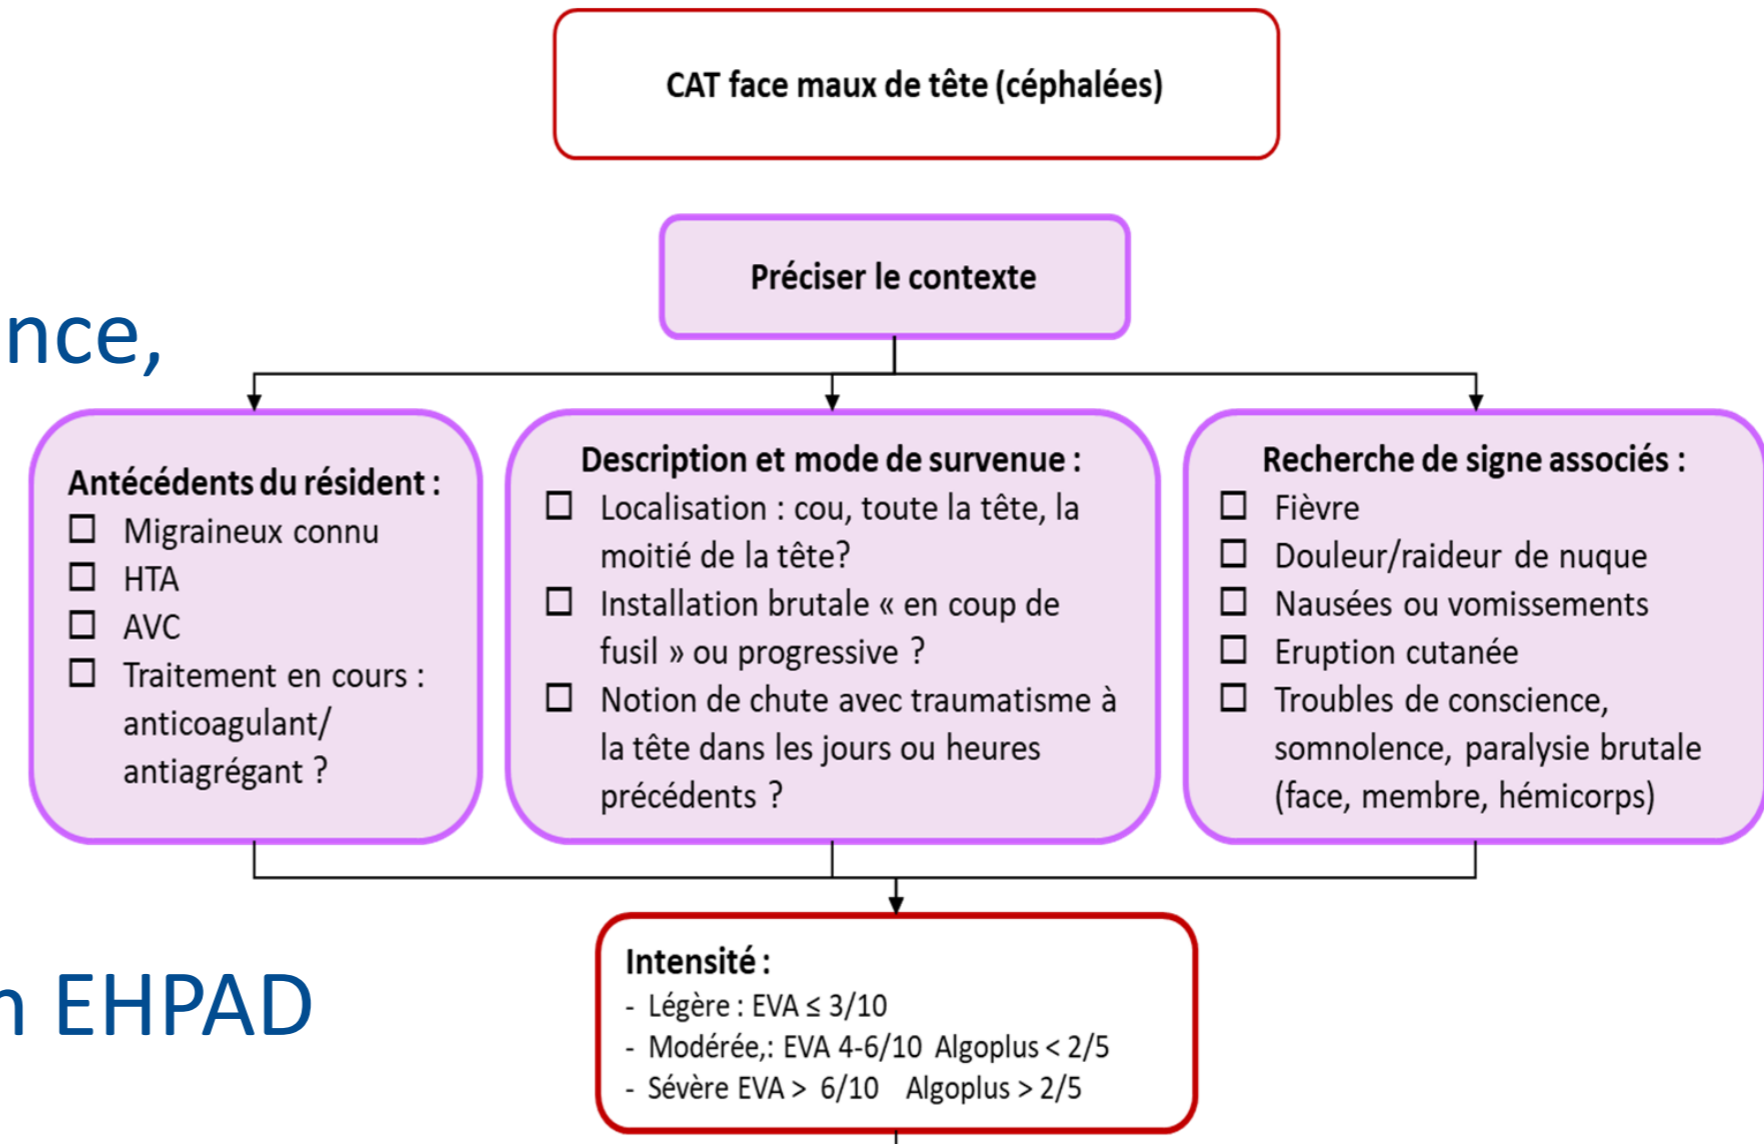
CAT face maux de tête (céphalées)

Préciser le contexte

nce,

Antécédents du résident :
☐ Migraineux connu
☐ HTA
☐ AVC
☐ Traitement en cours : anticoagulant/ antiagrégant ?

Description et mode de survenue :
☐ Localisation : cou, toute la tête, la moitié de la tête?
☐ Installation brutale « en coup de fusil » ou progressive ?
☐ Notion de chute avec traumatisme à la tête dans les jours ou heures précédents ?

Recherche de signe associés :
☐ Fièvre
☐ Douleur/raideur de nuque
☐ Nausées ou vomissements
☐ Eruption cutanée
☐ Troubles de conscience, somnolence, paralysie brutale (face, membre, hémicorps)

n EHPAD

Intensité :
- Légère : EVA ≤ 3/10
- Modérée,: EVA 4-6/10 Algoplus < 2/5
- Sévère EVA > 6/10 Algoplus > 2/5